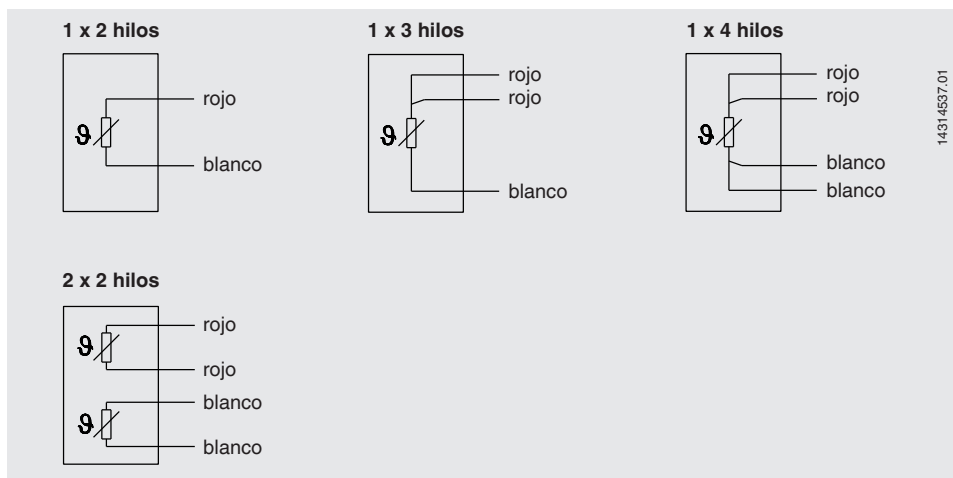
1 x 2 hilos

$\vartheta$

rojo

blanco

1 x 3 hilos

$\vartheta$

rojo

rojo

blanco

1 x 4 hilos

$\vartheta$

rojo

rojo

blanco

blanco

14314537.01

2 x 2 hilos

$\vartheta$

rojo

rojo

$\vartheta$

blanco

blanco